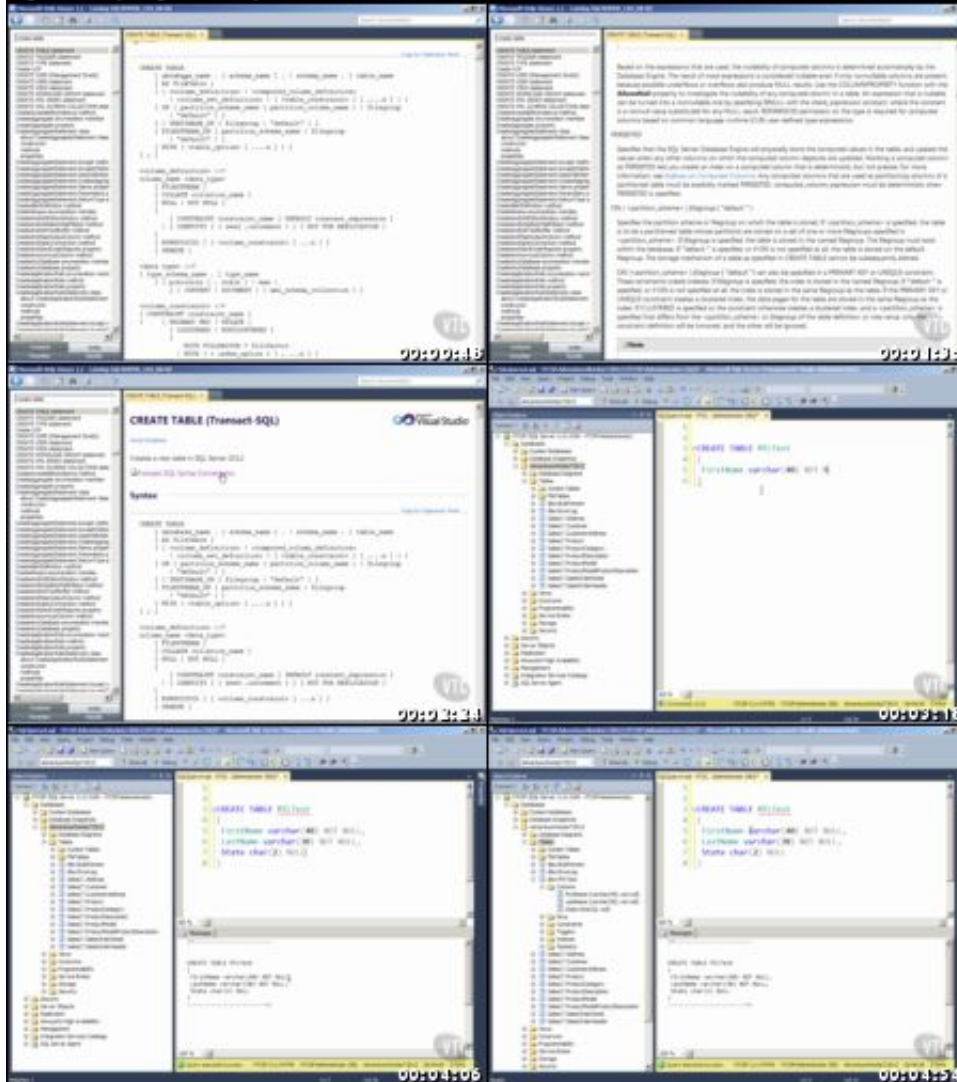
CREATE TABLE
[ database_name . [ schema_name ] . | schema_name . ] table_name
[ AS FileTable ]
( { <column_definition> | <computed_column_definition>
| <column_set_definition> | [ <table_constraint> ] [ ,...n ] } )
[ ON { partition_scheme_name ( partition_column_name ) | filegroup
| "default" } ]

00:00:46

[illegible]

00:01:3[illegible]

CREATE TABLE (Transact-SQL)

Visual Studio

Creates a new table in SQL Server 2012.

Transact-SQL Syntax Conventions

Syntax

CREATE TABLE
[ database_name . [ schema_name ] . | schema_name . ] table_name
[ AS FileTable ]

<column_definition> ::=
column_name <data_type>
[ FILESTREAM ]
[ COLLATE collation_name ]
[ NULL | NOT NULL ]

00:02:24

CREATE TABLE PPlTest
(
FirstName varchar(40) NOT N
)

00:03:1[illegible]

CREATE TABLE PPlTest
(
FirstName varchar(40) NOT NULL,
LastName varchar(30) NOT NULL,
State char(2) NULL
)

CREATE TABLE PPlTest
(FirstName varchar(40) NOT NULL,
LastName varchar(30) NOT NULL,
State char(2) NULL

00:04:06

CREATE TABLE PPlTest
(
FirstName varchar(40) NOT NULL,
LastName varchar(30) NOT NULL,
State char(2) NULL
)

00:04:5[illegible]